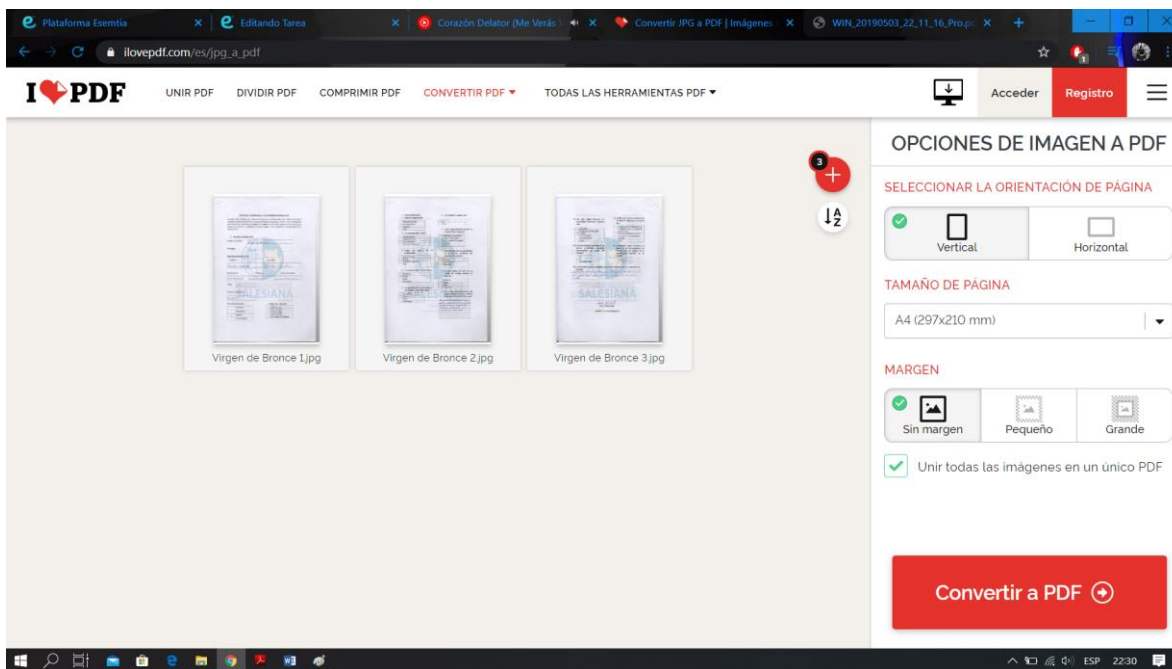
Plataforma Esemtia × Editando Tarea × Corazón Delator (Me Verás ) × Convertir JPG a PDF | Imágenes × WIN_20190503_22_11_16_Pro.p ×

ilovepdf.com/es/jpg_a_pdf

I♥PDF UNIR PDF DIVIDIR PDF COMPRIMIR PDF CONVERTIR PDF ▾ TODAS LAS HERRAMIENTAS PDF ▾ Acceder Registro

3

Virgen de Bronce 1.jpg
Virgen de Bronce 2.jpg
Virgen de Bronce 3.jpg

OPCIONES DE IMAGEN A PDF

SELECCIONAR LA ORIENTACIÓN DE PÁGINA

Vertical Horizontal

TAMAÑO DE PÁGINA

A4 (297x210 mm)

MARGEN

Sin margen Pequeño Grande

Unir todas las imágenes en un único PDF

Convertir a PDF

ESP 22:30